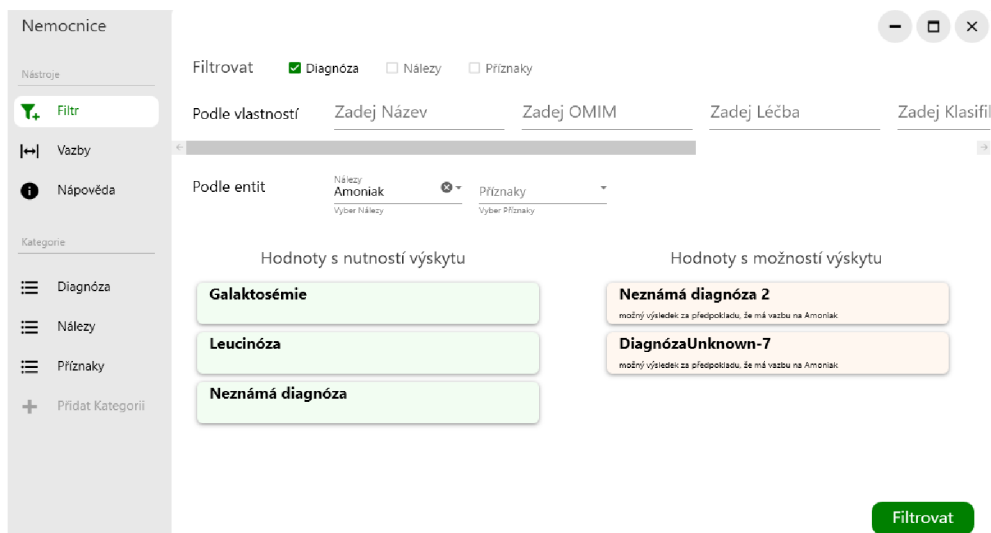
Nemocnice

Nástroje

Filtr

Vazby

Nápověda

Kategorie

Diagnóza

Nálezy

Příznaky

Přidat Kategorii

Filtrovat Diagnóza Nálezy Příznaky

Podle vlastností Zadej Název Zadej OMIM Zadej Léčba Zadej Klasifi

Podle entit Nálezy Amoniak Vyber Nálezy Příznaky Vyber Příznaky

Hodnoty s nutností výskytu

Galaktosémie

Leucinóza

Neznámá diagnóza

Hodnoty s možností výskytu

Neznámá diagnóza 2
možný výsledek za předpokladu, že má vazbu na Amoniak

DiagnózaUnknown-7
možný výsledek za předpokladu, že má vazbu na Amoniak

Filtrovat